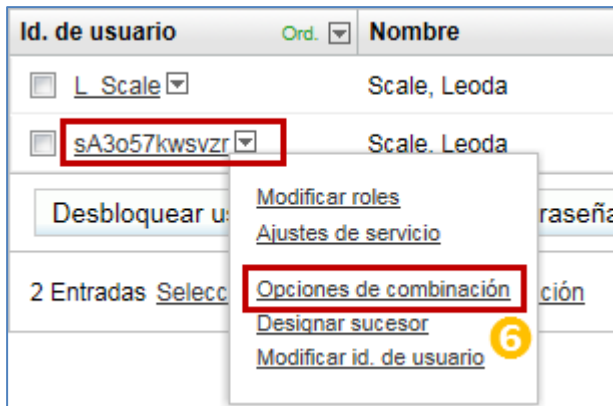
| Id. de usuario Ord. | Nombre |
|---|---|
| L_Scale | Scale, Leoda |
| sA3o57kwsvzr | Scale, Leoda |

Desbloquear us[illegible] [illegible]raseña

2 Entradas Selecc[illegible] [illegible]ción

Modificar roles
Ajustes de servicio
Opciones de combinación
Designar sucesor
Modificar id. de usuario

6